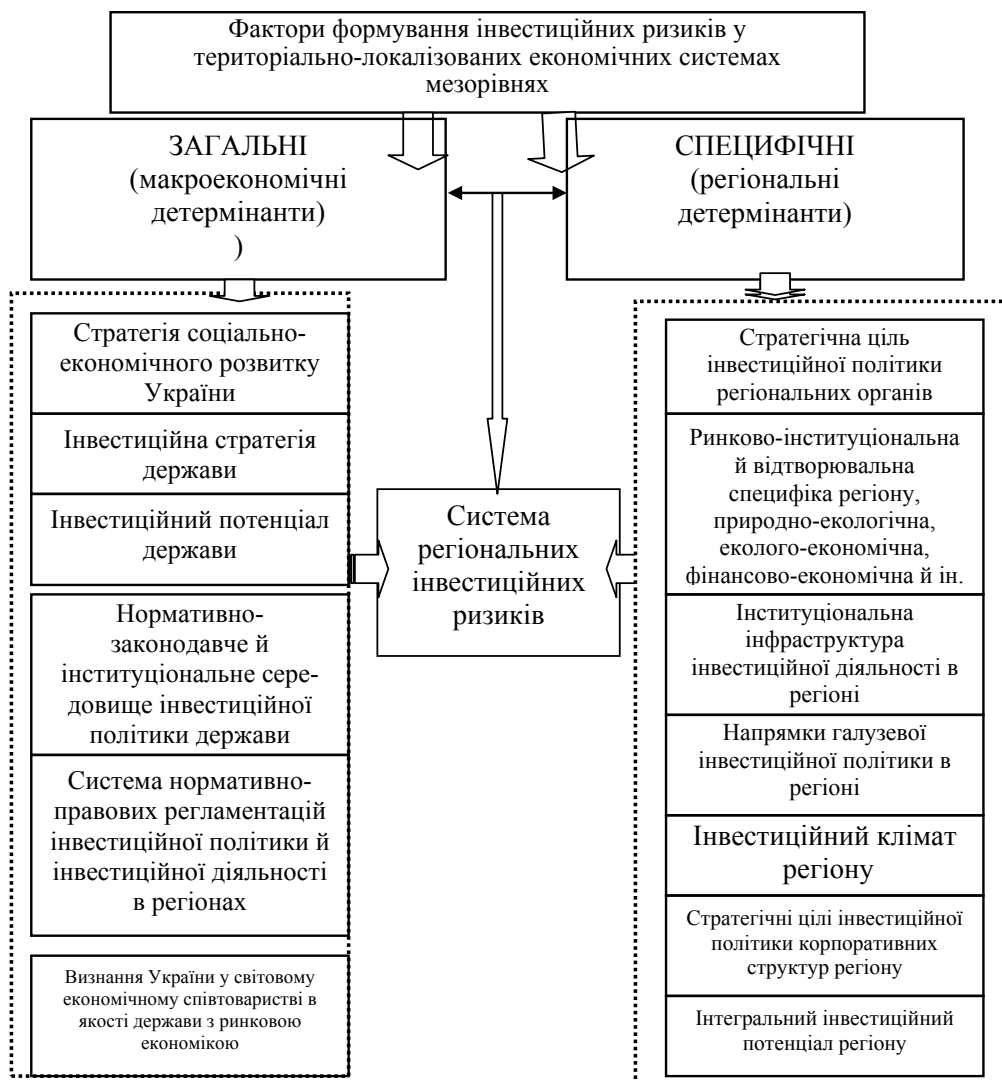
Фактори формування інвестиційних ризиків у територіально-локалізованих економічних системах мезорівнях

ЗАГАЛЬНІ (макроекономічні детермінанти) )

СПЕЦИФІЧНІ (регіональні детермінанти)

Стратегія соціально-економічного розвитку України

Інвестиційна стратегія держави

Інвестиційний потенціал держави

Нормативно-законодавче й інституціональне середовище інвестиційної політики держави

Система нормативно-правових регламентацій інвестиційної політики й інвестиційної діяльності в регіонах

Визнання України у світовому економічному співтоваристві в якості держави з ринковою економікою

Система регіональних інвестиційних ризиків

Стратегічна ціль інвестиційної політики регіональних органів

Ринково-інституціональна й відтворювальна специфіка регіону, природно-екологічна, еколого-економічна, фінансово-економічна й ін.

Інституціональна інфраструктура інвестиційної діяльності в регіоні

Напрямки галузевої інвестиційної політики в регіоні

Інвестиційний клімат регіону

Стратегічні цілі інвестиційної політики корпоративних структур регіону

Інтегральний інвестиційний потенціал регіону